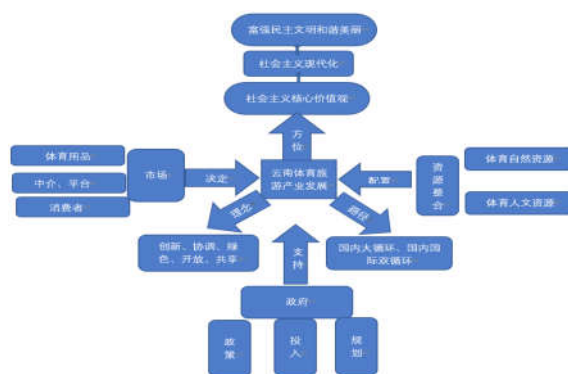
富强民主文明和谐美丽

社会主义现代化

社会主义核心价值观

方位

体育用品

中介、平台

消费者

市场

决定

云南体育旅游产业发展

配置

资源整合

体育自然资源

体育人文资源

理念

路径

创新、协调、绿色、开放、共享

支持

国内大循环、国内国际双循环

政府

政策

投入

规划